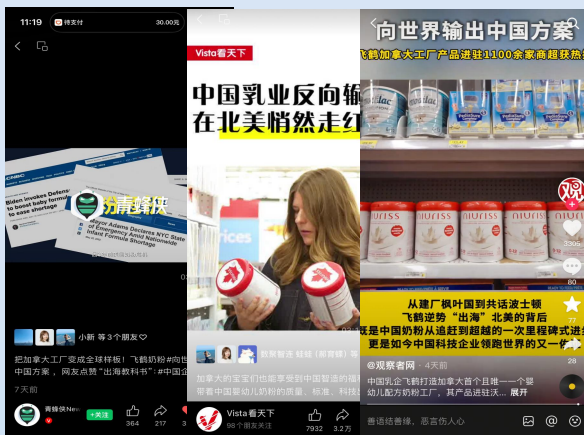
11:19 待支付 30.00元

CNBC
Biden invokes Defense Production Act to boost baby formula to ease shortage
Mayor Adams Declares NYC State of Emergency Amid Nationwide Infant Formula Shortage
青蜂侠

小新 等 3 个朋友♡

把加拿大工厂变成全球样板！飞鹤奶粉#向世界输出中国方案，网友点赞"出海教科书"：#中国企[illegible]

7天前

青蜂侠New
+关注
364 217

Vista看天下
中国乳业反向输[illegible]
在北美悄然走红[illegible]

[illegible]等朋友（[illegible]）推荐
加拿大的宝宝们也能享受到中国智造的福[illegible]
带着中国婴幼儿奶粉的质量、标准、科技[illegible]

Vista 看天下
98个朋友关注
7932 3.2万

向世界输出中国方案
飞鹤加拿大工厂产品进驻1100余家商超获热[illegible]
观
3305
80
28

从建厂枫叶国到共话波士顿
飞鹤逆势"出海"北美的背后
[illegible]既是中国奶粉从追赶到超越的一次里程碑式进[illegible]
更是如今中国科技企业领跑世界的又一个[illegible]

@观察者网 · 4天前
中国乳企飞鹤打造加拿大首个且唯一一个婴幼儿配方奶粉工厂，其产品进驻... 展开

善语结善缘，恶言伤人心